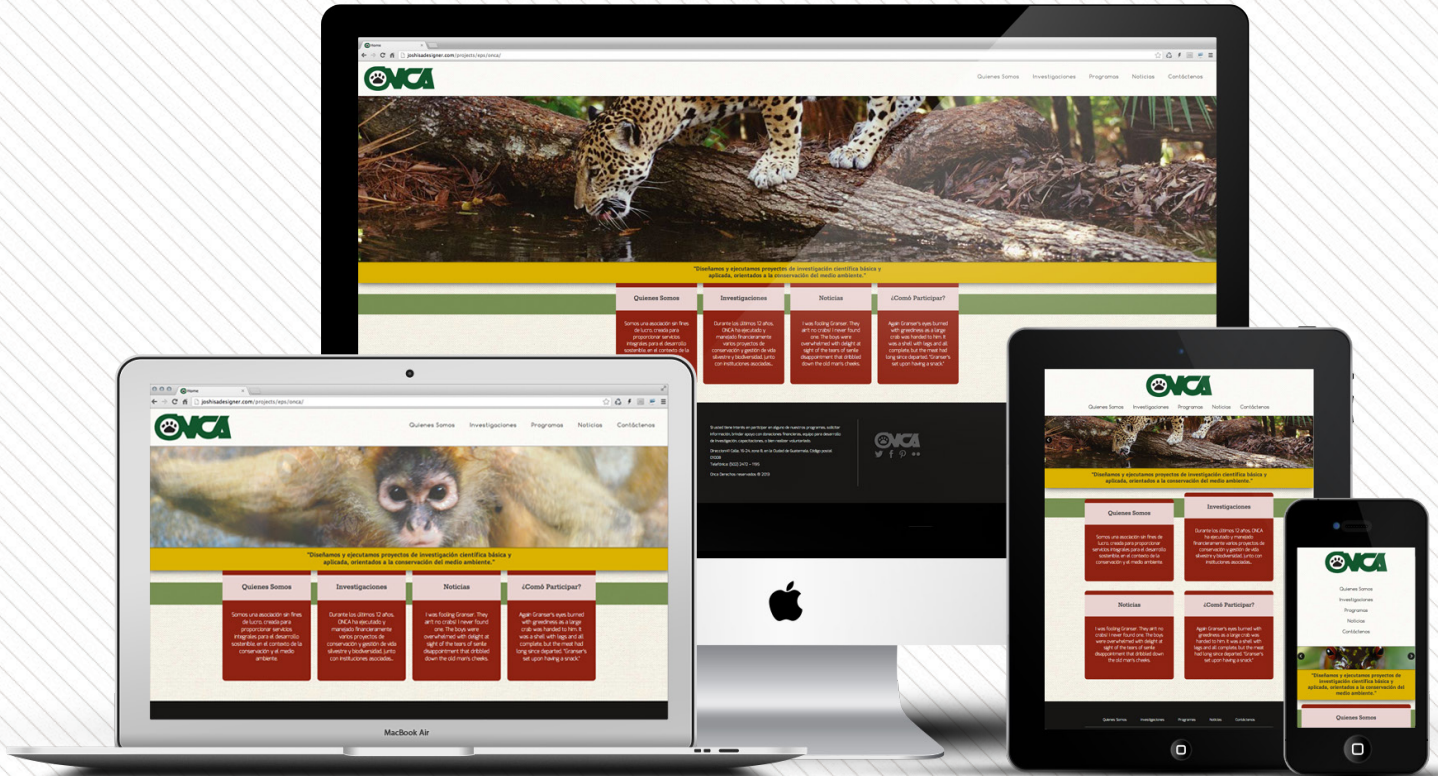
Home
joshisadesigner.com/projects/eps/onca/
ONCA
Quienes Somos Investigaciones Programas Noticias Contáctenos
"Diseñamos y ejecutamos proyectos de investigación científica básica y aplicada, orientados a la conservación del medio ambiente."
Quienes Somos
Somos una asociación sin fines de lucro, creada para proporcionar servicios integrales para el desarrollo sostenible en el contexto de la
Investigaciones
Durante los últimos 12 años, ONCA ha ejecutado y manejado financieramente varios proyectos de conservación y gestión de vida silvestre y biodiversidad, junto con instituciones asociadas...
Noticias
I was fooling Gransar. They ain't no crabs! I never found one. The boys were overwhelmed with delight at sight of the tears of senile disappointment that dribbled down the old man's cheeks.
¿Cómo Participar?
Again Granser's eyes burned with greediness as a large crab was handed to him. It was a shell with legs and all complete, but the meat had long since departed. "Granser's set upon having a snack."
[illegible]
ONCA

Home
joshisadesigner.com/projects/eps/onca/
ONCA
Quienes Somos Investigaciones Programas Noticias Contáctenos
"Diseñamos y ejecutamos proyectos de investigación científica básica y aplicada, orientados a la conservación del medio ambiente."
Quienes Somos
Somos una asociación sin fines de lucro, creada para proporcionar servicios integrales para el desarrollo sostenible en el contexto de la conservación y el medio ambiente.
Investigaciones
Durante los últimos 12 años, ONCA ha ejecutado y manejado financieramente varios proyectos de conservación y gestión de vida silvestre y biodiversidad, junto con instituciones asociadas...
Noticias
I was fooling Granser. They ain't no crabs! I never found one. The boys were overwhelmed with delight at sight of the tears of senile disappointment that dribbled down the old man's cheeks.
¿Cómo Participar?
Again Granser's eyes burned with greediness as a large crab was handed to him. It was a shell with legs and all complete, but the meat had long since departed. "Granser's set upon having a snack."
MacBook Air

ONCA
Quienes Somos Investigaciones Programas Noticias Contáctenos
"Diseñamos y ejecutamos proyectos de investigación científica básica y aplicada, orientados a la conservación del medio ambiente."
Quienes Somos
Somos una asociación sin fines de lucro, creada para proporcionar servicios integrales para el desarrollo sostenible en el contexto de la conservación y el medio ambiente.
Investigaciones
Durante los últimos 12 años, ONCA ha ejecutado y manejado financieramente varios proyectos de conservación y gestión de vida silvestre y biodiversidad, junto con instituciones asociadas...
Noticias
I was fooling Granser. They ain't no crabs! I never found one. The boys were overwhelmed with delight at sight of the tears of senile disappointment that dribbled down the old man's cheeks.
¿Cómo Participar?
Again Granser's eyes burned with greediness as a large crab was handed to him. It was a shell with legs and all complete, but the meat had long since departed. "Granser's set upon having a snack."
Quienes Somos Investigaciones Programas Noticias Contáctenos

ONCA
Quienes Somos
Investigaciones
Programas
Noticias
Contáctenos
"Diseñamos y ejecutamos proyectos de investigación científica básica y aplicada, orientados a la conservación del medio ambiente."
Quienes Somos